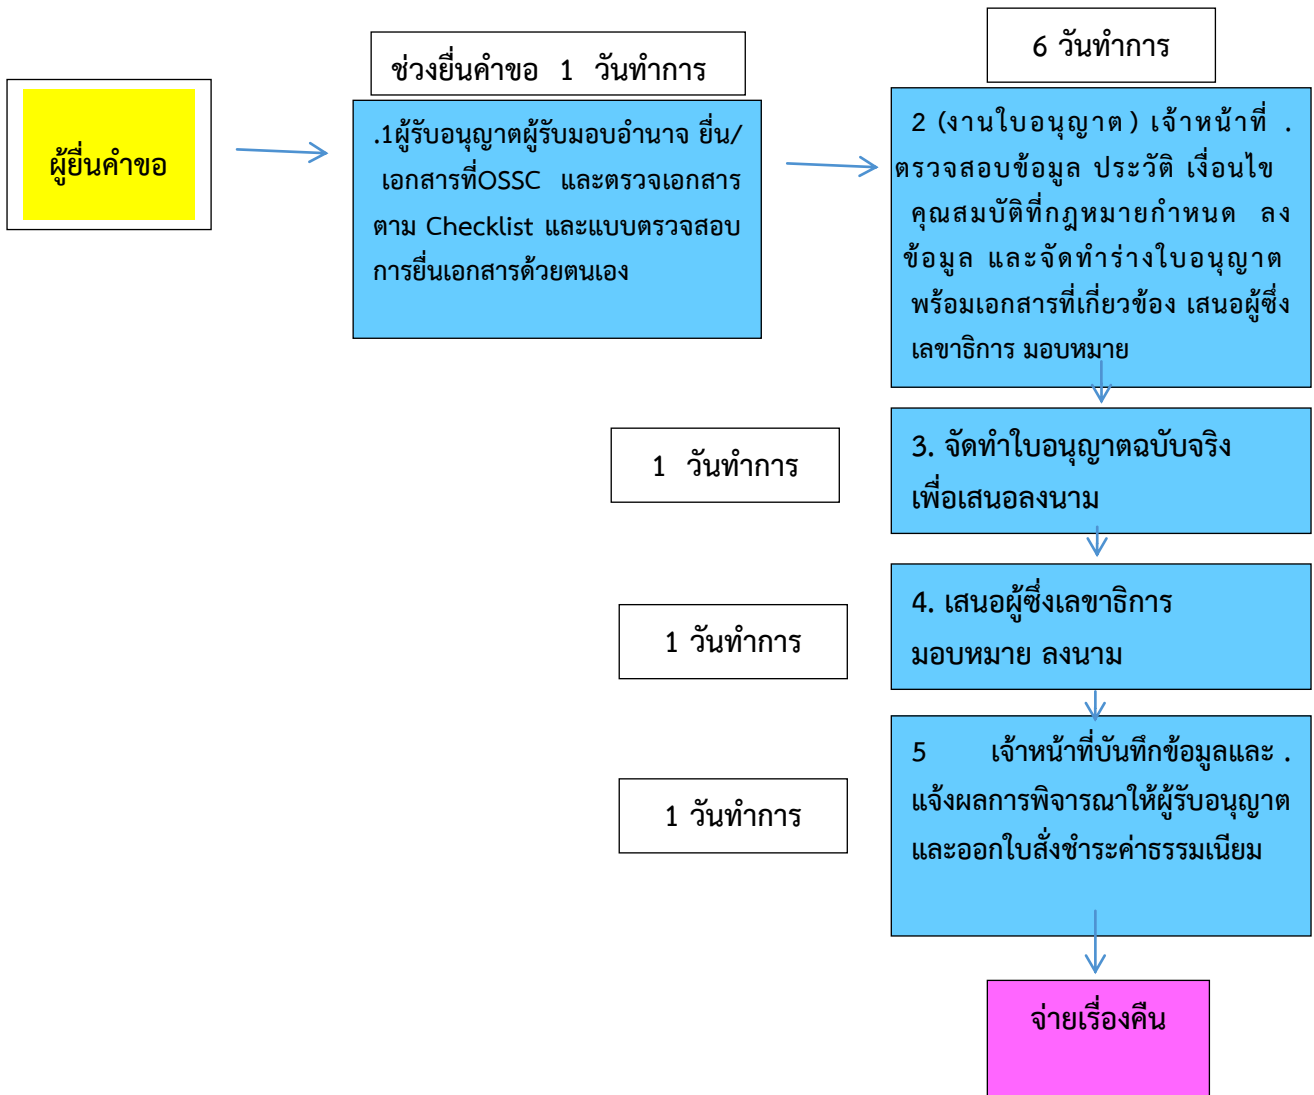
ผู้ยื่นคำขอ

ช่วงยื่นคำขอ 1 วันทำการ

.1ผู้รับอนุญาตผู้รับมอบอำนาจ ยื่น/ เอกสารที่OSSC และตรวจเอกสาร ตาม Checklist และแบบตรวจสอบการยื่นเอกสารด้วยตนเอง

6 วันทำการ

2 (งานใบอนุญาต) เจ้าหน้าที่ . ตรวจสอบข้อมูล ประวัติ เงื่อนไข คุณสมบัติที่กฎหมายกำหนด ลงข้อมูล และจัดทำร่างใบอนุญาต พร้อมเอกสารที่เกี่ยวข้อง เสนอผู้ซึ่งเลขาธิการ มอบหมาย

1 วันทำการ

3. จัดทำใบอนุญาตฉบับจริง เพื่อเสนอลงนาม

1 วันทำการ

4. เสนอผู้ซึ่งเลขาธิการ มอบหมาย ลงนาม

1 วันทำการ

5 เจ้าหน้าที่บันทึกข้อมูลและ . แจ้งผลการพิจารณาให้ผู้รับอนุญาต และออกใบสั่งชำระค่าธรรมเนียม

จ่ายเรื่องคืน